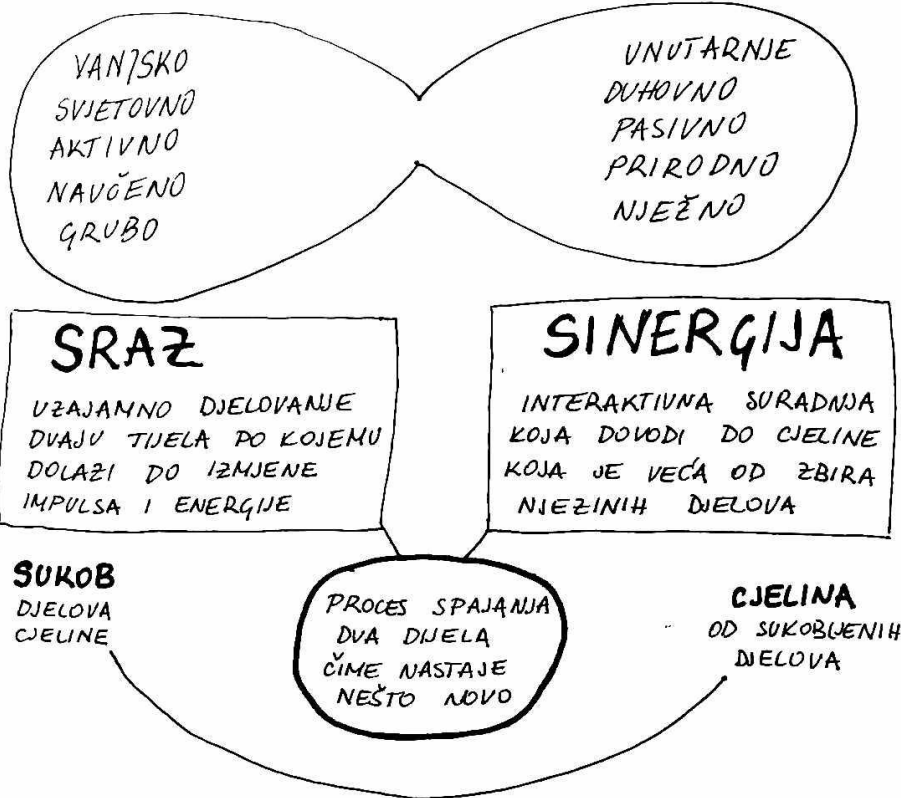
VANJSKO
SVJETOVNO
AKTIVNO
NAVOČENO
GRUBO

UNUTARNJE
DUHOVNO
PASIVNO
PRIRODNO
NJEŽNO

SRAZ

UZAJAMNO DJELOVANJE DVAJU TIJELA PO KOJEMU DOLAZI DO IZMJENE IMPULSA I ENERGIJE

SINERGIJA

INTERAKTIVNA SURADNJA KOJA DOVODI DO CJELINE KOJA JE VEĆA OD ZBIRA NJEZINIH DIJELOVA

SUKOB
DJELOVA
CJELINE

PROCES SPAJANJA DVA DIJELA ČIME NASTAJE NEŠTO NOVO

CJELINA
OD SUKOBLJENIH DIJELOVA